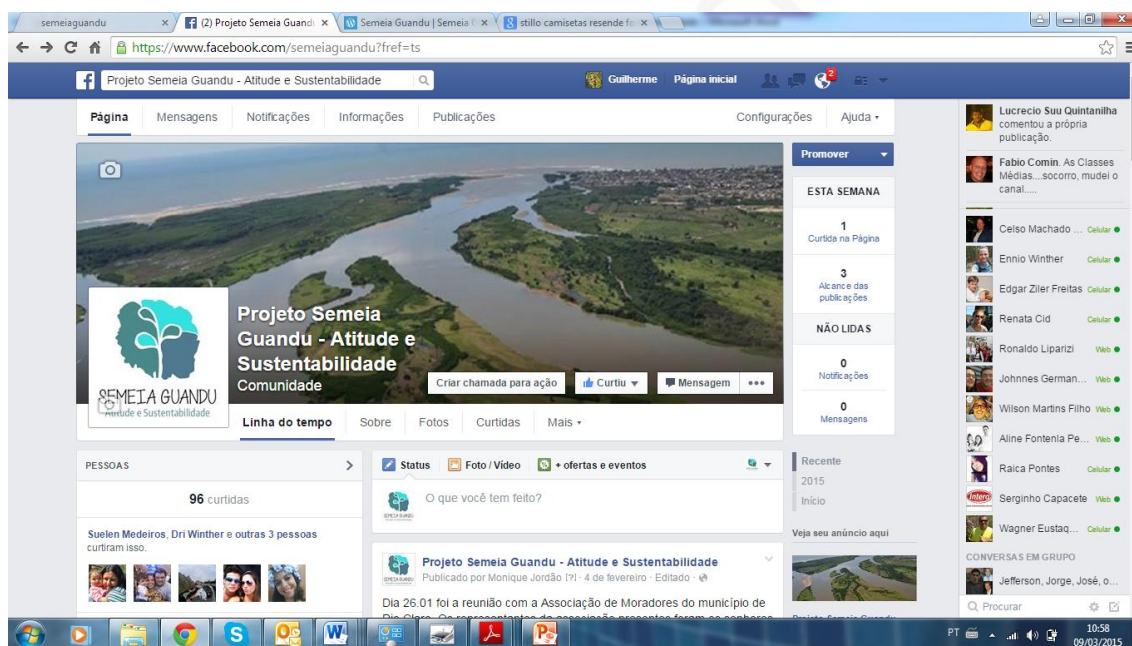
semeiaguandu × (2) Projeto Semeia Guandu × Semeia Guandu | Semeia × stillo camisetas resende fo ×

https://www.facebook.com/semeiaguandu?fref=ts

Projeto Semeia Guandu - Atitude e Sustentabilidade

Guilherme Página inicial 2

Página Mensagens Notificações Informações Publicações Configurações Ajuda

Promover

ESTA SEMANA

1
Curtida na Página

3
Alcance das publicações

NÃO LIDAS

0
Notificações

0
Mensagens

SEMEIA GUANDU
Atitude e Sustentabilidade

Projeto Semeia Guandu - Atitude e Sustentabilidade
Comunidade

Criar chamada para ação Curtiu Mensagem •••

Linha do tempo Sobre Fotos Curtidas Mais

PESSOAS

96 curtidas

Suelen Medeiros, Dri Winther e outras 3 pessoas curtiram isso.

Status Foto / Vídeo + ofertas e eventos

O que você tem feito?

Projeto Semeia Guandu - Atitude e Sustentabilidade
Publicado por Monique Jordão [?] · 4 de fevereiro · Editado ·

Dia 26.01 foi a reunião com a Associação de Moradores do município de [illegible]

Recente
2015
Início

Veja seu anúncio aqui

Lucrecio Suu Quintanilha comentou a própria publicação.

Fabio Comin. As Classes Médias....socorro, mudei o canal.....

Celso Machado ... Celular
Ennio Winther Celular
Edgar Ziler Freitas Celular
Renata Cid Celular
Ronaldo Liparizi Web
Johnnes German... Web
Wilson Martins Filho Web
Aline Fontenla Pe... Web
Raica Pontes Celular
Serginho Capacete Web
Wagner Eustaq... Celular

CONVERSAS EM GRUPO

Jefferson, Jorge, José, o...

Procurar

PT 10:58 09/03/2015